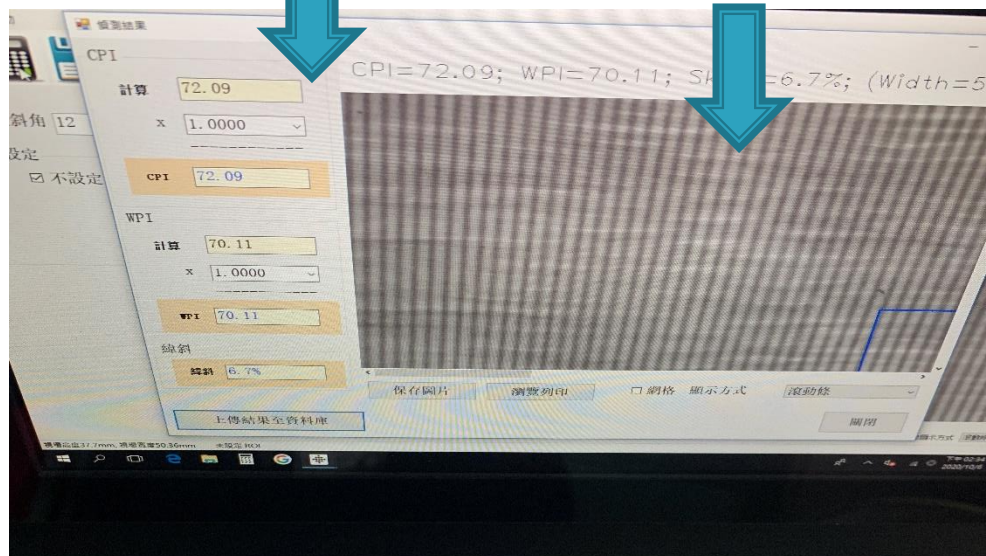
檢測結果

CPI

計算 72.09

x 1.0000

CPI 72.09

WPI

計算 70.11

x 1.0000

WPI 70.11

緯斜

緯斜 6.7%

上傳結果至資料庫

斜角 12

設定

☑ 不設定

CPI=72.09; WPI=70.11; Sk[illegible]=6.7%; (Width=5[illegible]

保存圖片

瀏覽列印

☐ 網格

顯示方式

滾動條

關閉

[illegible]17.7mm, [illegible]50.36mm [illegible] ROI

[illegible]方式

下午 02:34
2020/10/6